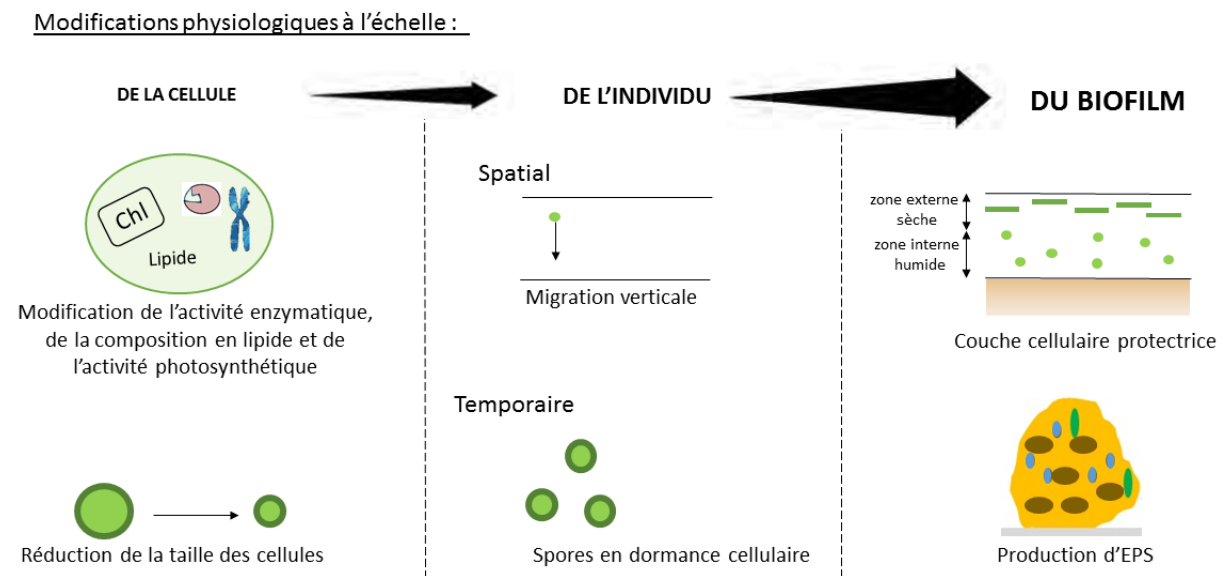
Modifications physiologiques à l'échelle :

DE LA CELLULE

DE L'INDIVIDU

DU BIOFILM

Chl

Lipide

Modification de l'activité enzymatique, de la composition en lipide et de l'activité photosynthétique

Réduction de la taille des cellules

Spatial

Migration verticale

Temporaire

Spores en dormance cellulaire

zone externe sèche

zone interne humide

Couche cellulaire protectrice

Production d'EPS